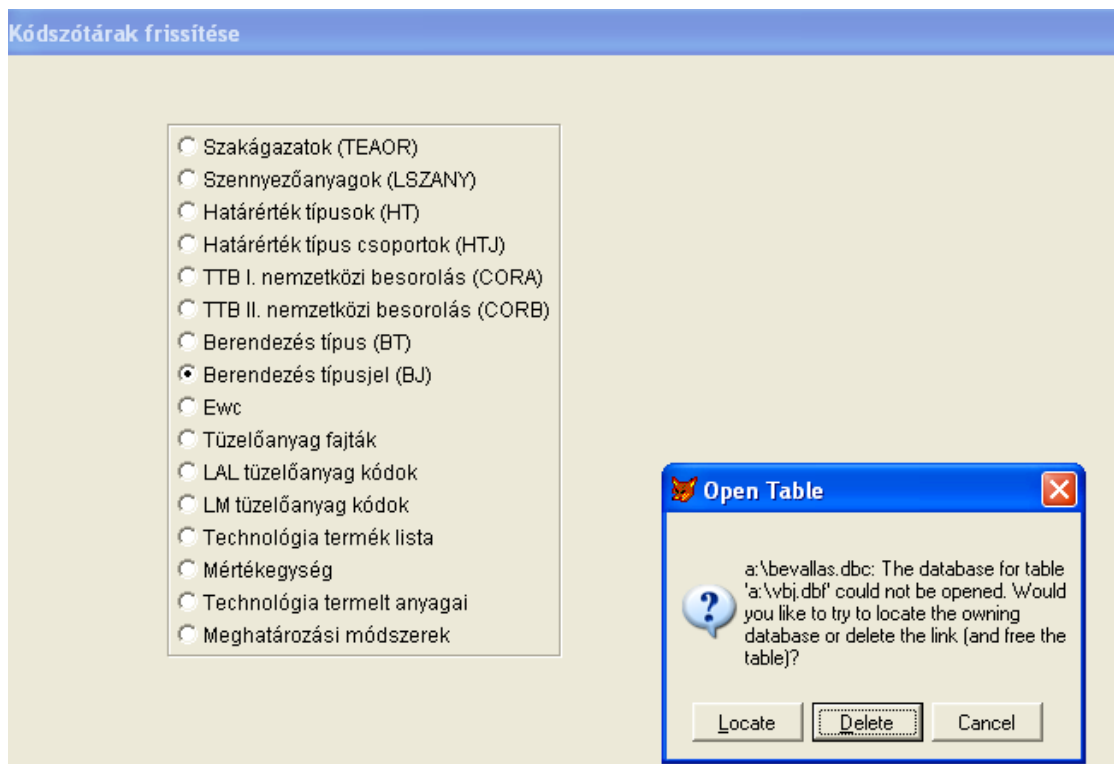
Kódszótárak frissítése

Szakágazatok (TEAOR)
Szennyezőanyagok (LSZANY)
Határérték típusok (HT)
Határérték típus csoportok (HTJ)
TTB I. nemzetközi besorolás (CORA)
TTB II. nemzetközi besorolás (CORB)
Berendezés típus (BT)
Berendezés típusjel (BJ)
Ewc
Tüzelőanyag fajták
LAL tüzelőanyag kódok
LM tüzelőanyag kódok
Technológia termék lista
Mértékegység
Technológia termelt anyagai
Meghatározási módszerek

Open Table

a:\bevallas.dbc: The database for table 'a:\vbj.dbf' could not be opened. Would you like to try to locate the owning database or delete the link (and free the table)?

Locate
Delete
Cancel